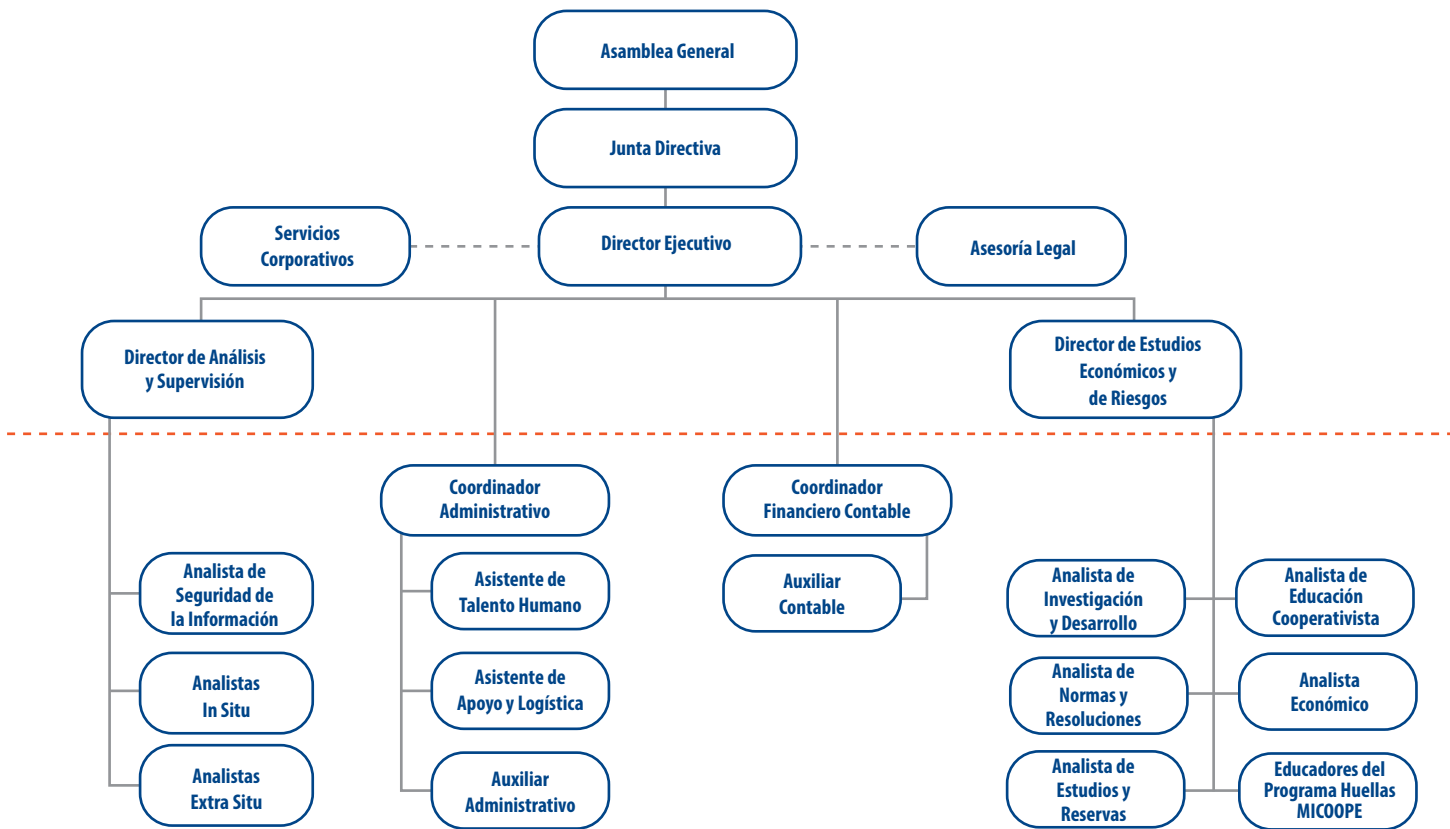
Asamblea General

Junta Directiva

Servicios Corporativos

Director Ejecutivo

Asesoría Legal

Director de Análisis y Supervisión

Director de Estudios Económicos y de Riesgos

Coordinador Administrativo

Coordinador Financiero Contable

Analista de Seguridad de la Información

Analistas In Situ

Analistas Extra Situ

Asistente de Talento Humano

Asistente de Apoyo y Logística

Auxiliar Administrativo

Auxiliar Contable

Analista de Investigación y Desarrollo

Analista de Educación Cooperativista

Analista de Normas y Resoluciones

Analista Económico

Analista de Estudios y Reservas

Educadores del Programa Huellas MICOOPE